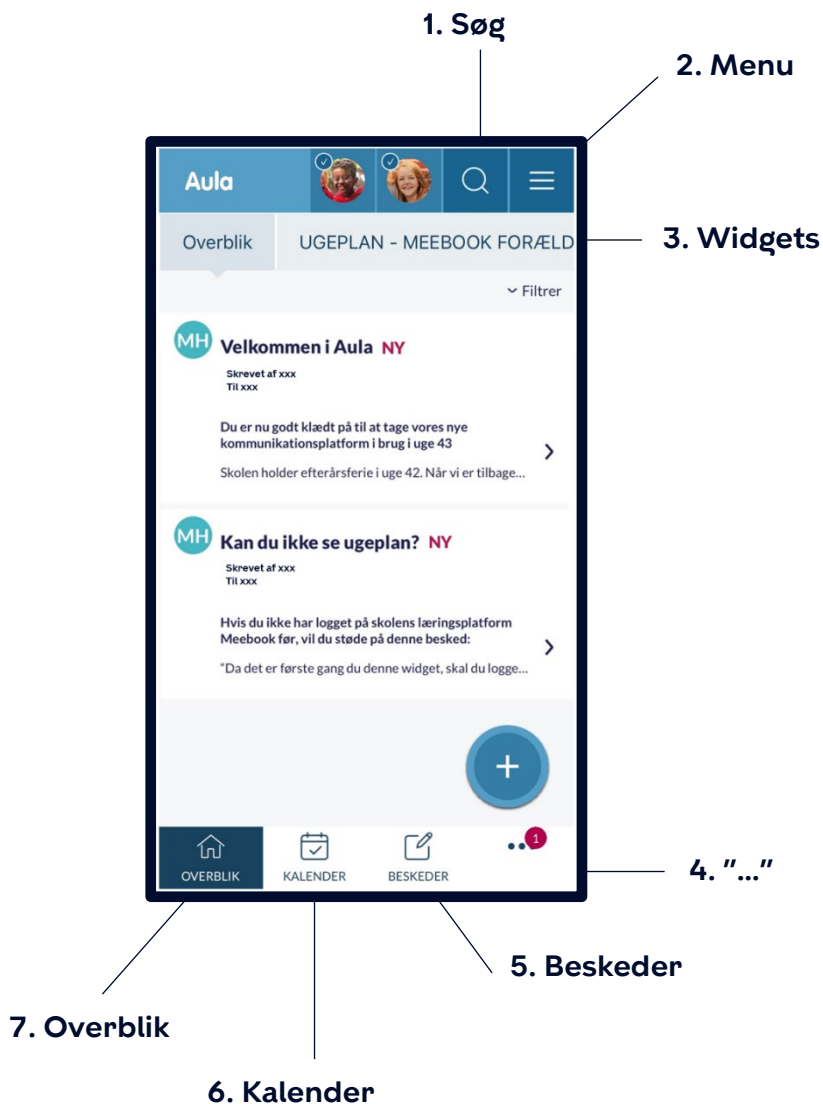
1. Søg

2. Menu

Aula

Overblik

UGEPLAN - MEEBOOK FORÆLD

3. Widgets

Filtrer

MH

Velkommen i Aula NY

Skrevet af xxx
Til xxx

Du er nu godt klædt på til at tage vores nye kommunikationsplatform i brug i uge 43

Skolen holder efterårsferie i uge 42. Når vi er tilbage...

MH

Kan du ikke se ugeplan? NY

Skrevet af xxx
Til xxx

Hvis du ikke har logget på skolens læringsplatform Meebook før, vil du støde på denne besked:

"Da det er første gang du denne widget, skal du logge...

+

OVERBLIK

KALENDER

BESKEDER

1

4. "..."

5. Beskeder

7. Overblik

6. Kalender